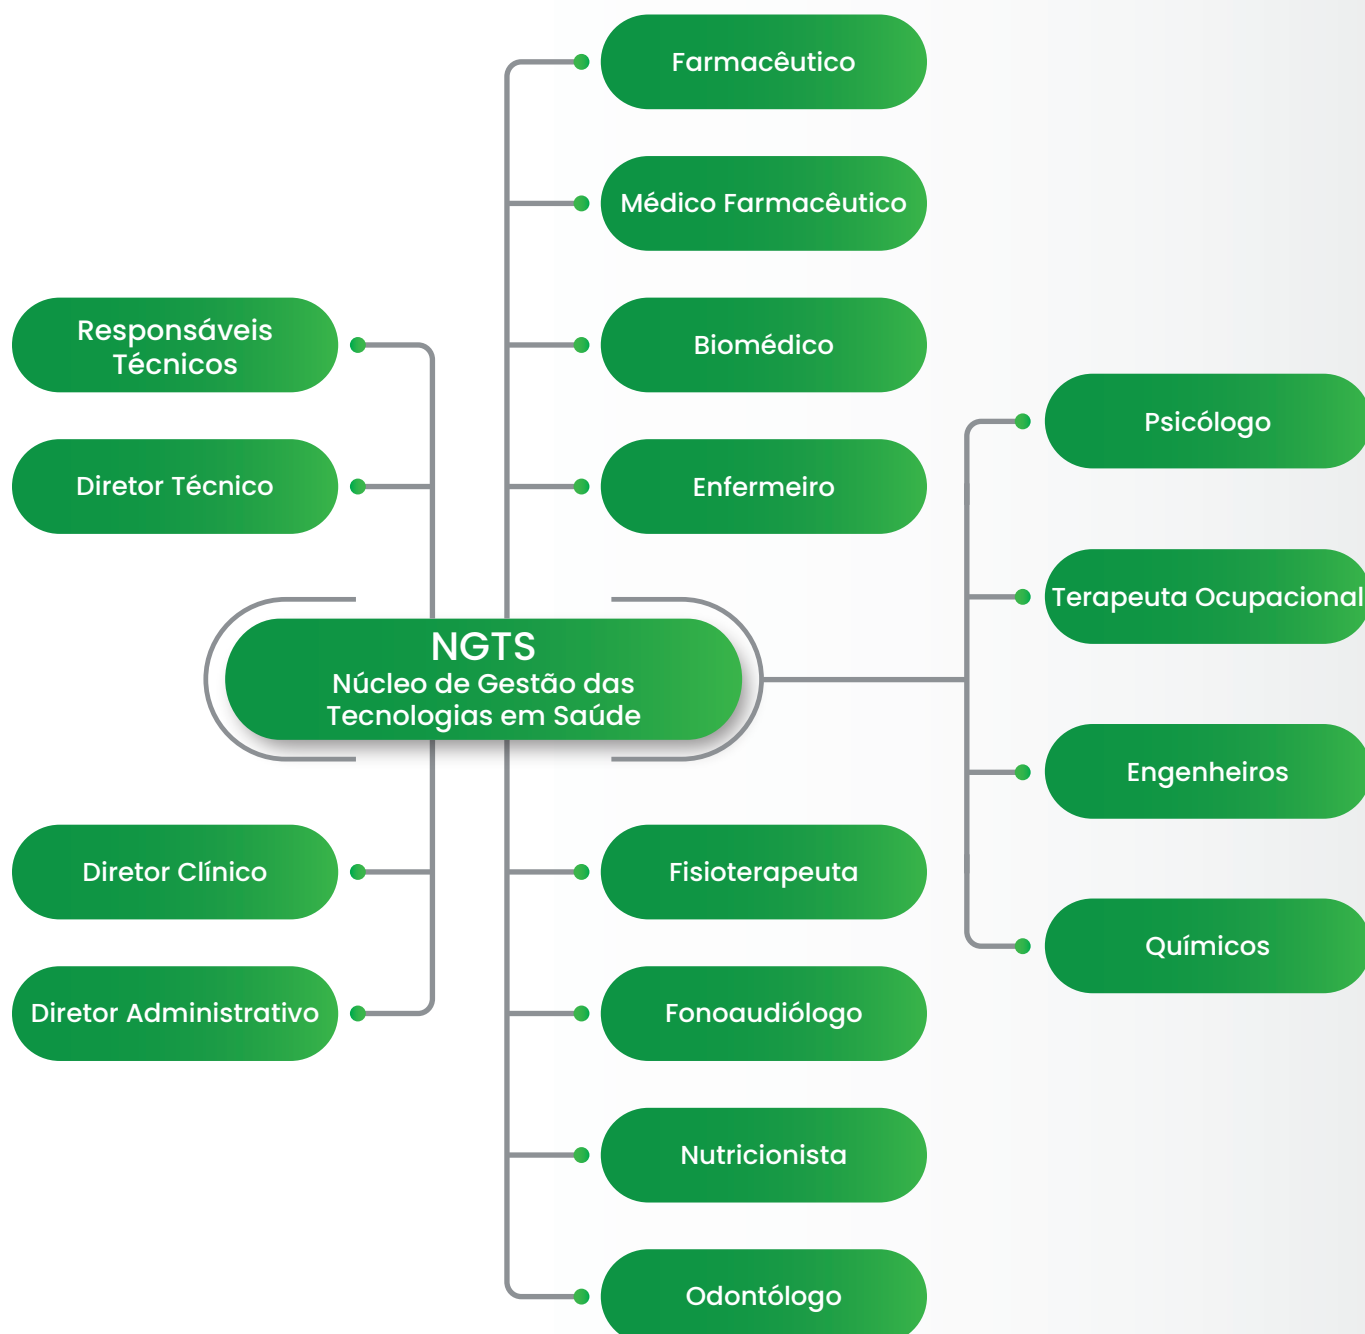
Farmacêutico

Médico Farmacêutico

Responsáveis Técnicos

Biomédico

Diretor Técnico

Enfermeiro

Psicólogo

Terapeuta Ocupacional

NGTS
Núcleo de Gestão das Tecnologias em Saúde

Engenheiros

Diretor Clínico

Fisioterapeuta

Químicos

Diretor Administrativo

Fonoaudiólogo

Nutricionista

Odontólogo